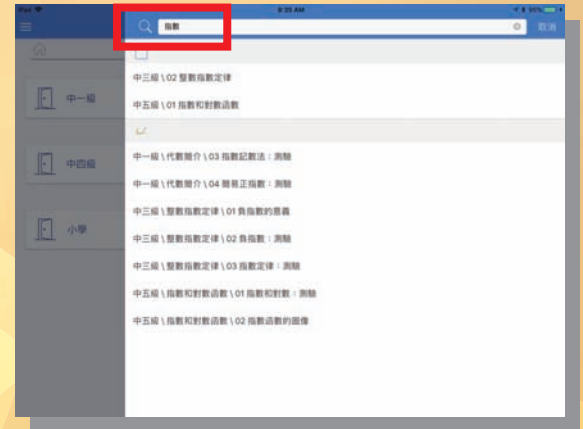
iPad
8:25 AM
95%

指數
取消

中一級
中四級
小學

中三級 \ 02 整數指數定律
中五級 \ 01 指數和對數函數

中一級 \ 代數簡介 \ 03 指數記數法：測驗
中一級 \ 代數簡介 \ 04 簡易正指數：測驗
中三級 \ 整數指數定律 \ 01 負指數的意義
中三級 \ 整數指數定律 \ 02 負指數：測驗
中三級 \ 整數指數定律 \ 03 指數定律：測驗
中五級 \ 指數和對數函數 \ 01 指數和對數：測驗
中五級 \ 指數和對數函數 \ 02 指數函數的圖像